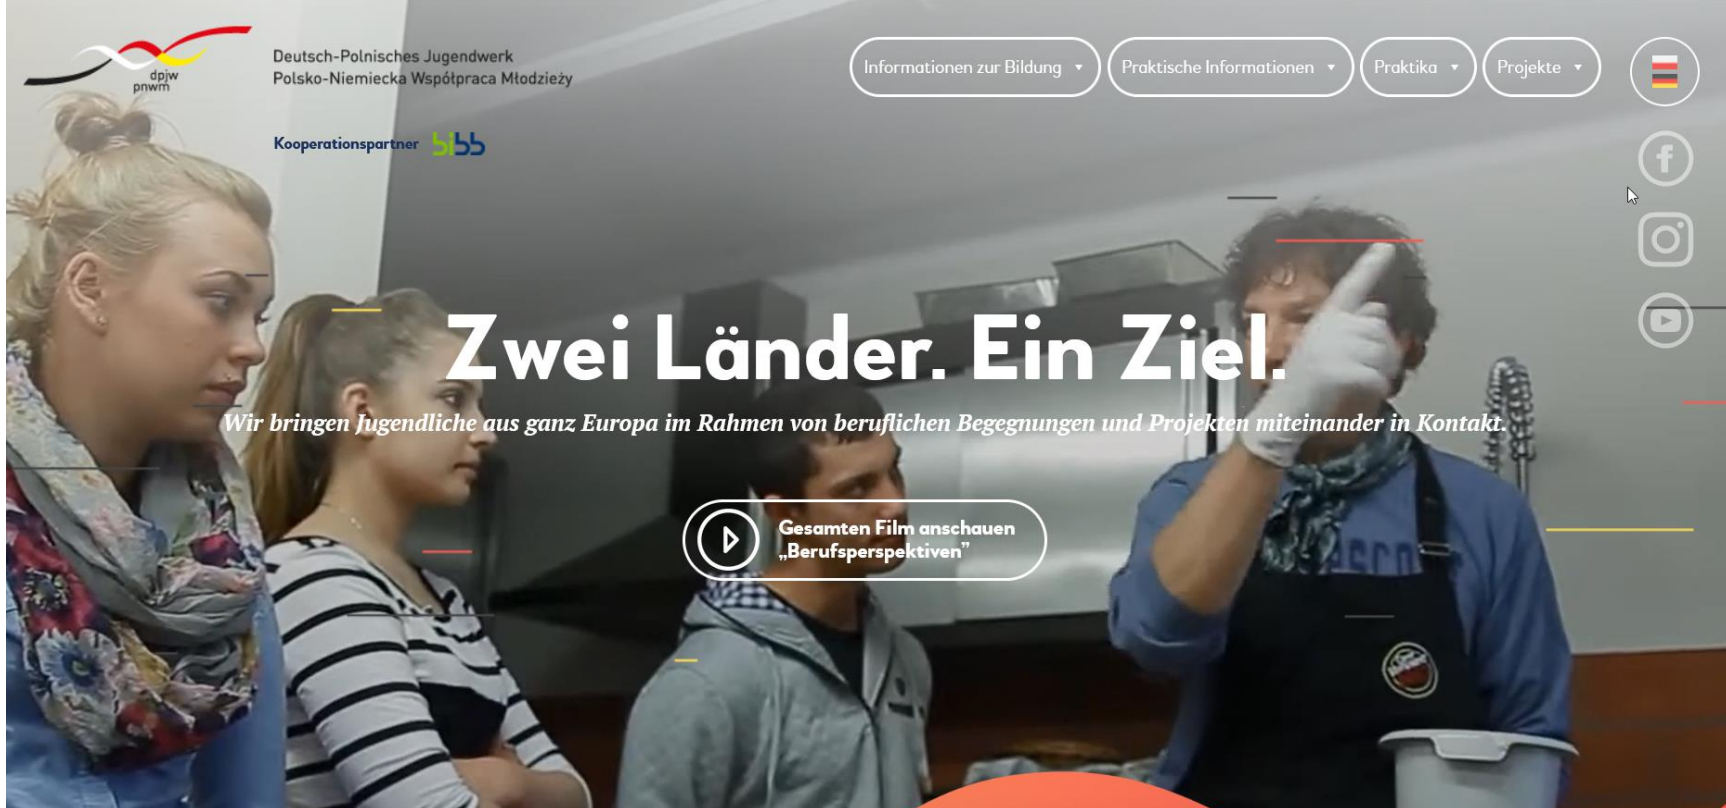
dpjw
pnwm

Deutsch-Polnisches Jugendwerk
Polsko-Niemiecka Współpraca Młodzieży

Kooperationspartner bibb

Informationen zur Bildung ▾ Praktische Informationen ▾ Praktika ▾ Projekte ▾

Zwei Länder. Ein Ziel.

Wir bringen Jugendliche aus ganz Europa im Rahmen von beruflichen Begegnungen und Projekten miteinander in Kontakt.

Gesamten Film anschauen „Berufsperspektiven"